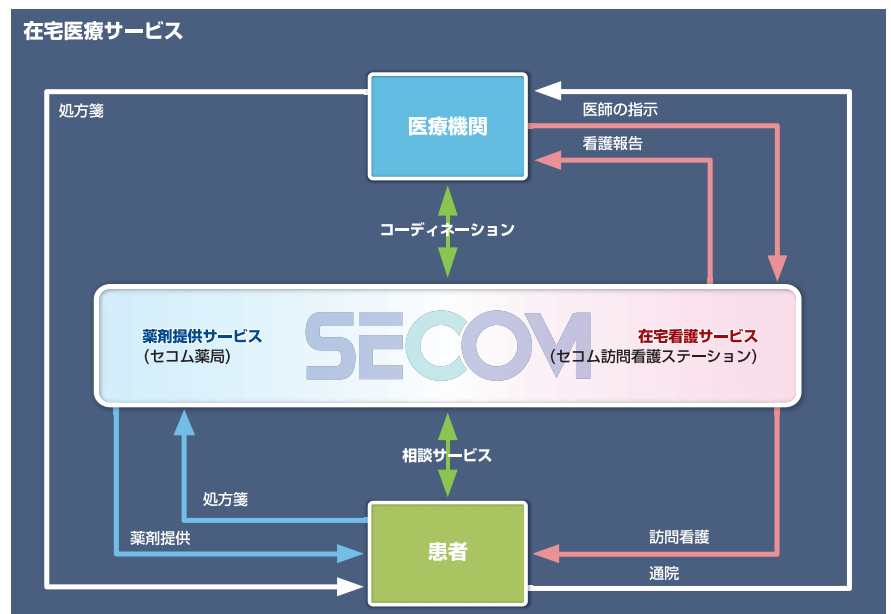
在宅医療サービス

処方箋

医療機関

医師の指示

看護報告

コーディネーション

薬剤提供サービス
（セコム薬局）

SECOM

在宅看護サービス
（セコム訪問看護ステーション）

相談サービス

処方箋

薬剤提供

患者

訪問看護

通院